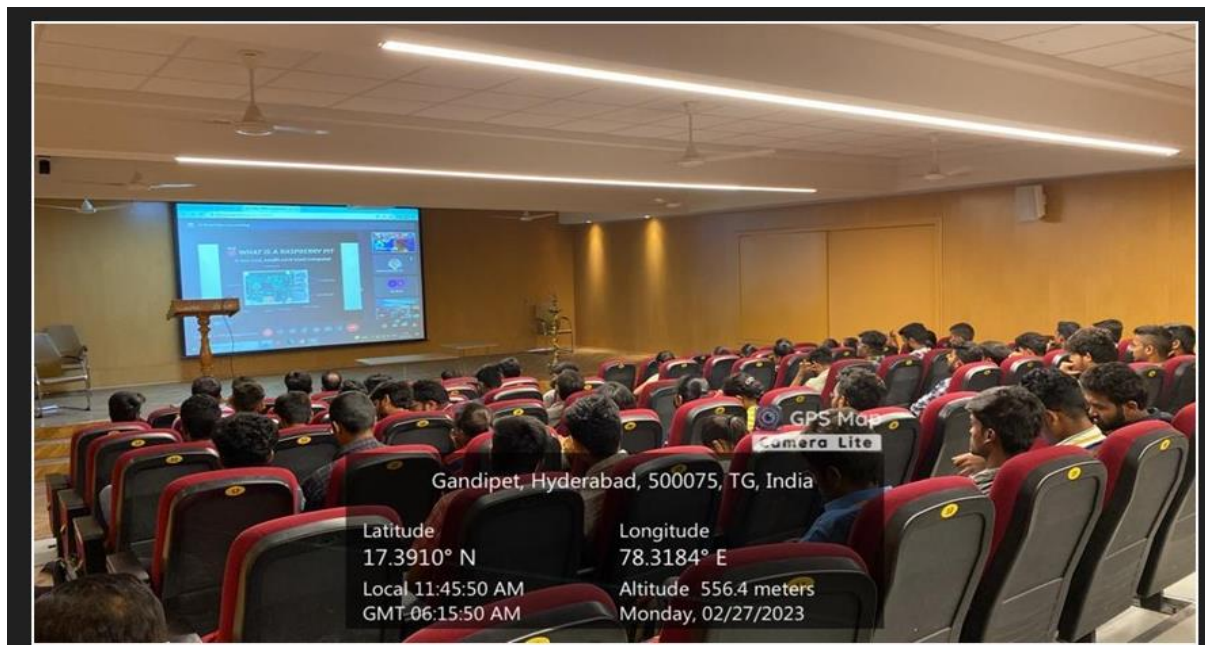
WHAT IS A RASPBERRY PI?

GPS Map Camera Lite

Gandipet, Hyderabad, 500075, TG, India

Latitude
17.3910° N
Local 11:45:50 AM
GMT 06:15:50 AM

Longitude
78.3184° E
Altitude 556.4 meters
Monday, 02/27/2023